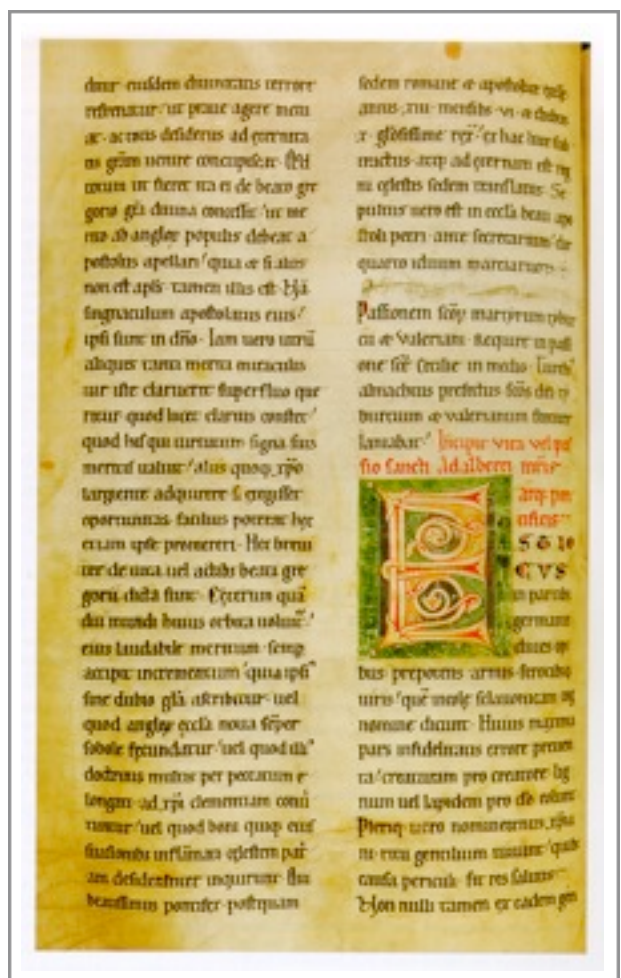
dinur· eiusdem diuinitatis terrore refrenatur· ut penite agere mentur· ac rectis desideriis ad eterna munera gaudiorum uenire concupiscat· Ubi uerum ut fieret ita et de beato gregorio gratia diuina concessit· ut merito ab anglorum populis debeat apostolus appellari· quia et si aliis non est apostolus· tamen illis est. Nam signaculum apostolatus eius ipsi sunt in domino· Iam uero utrum aliqua tanta merita miraculis uir iste claruerit superfluo querritur· quod lucet clarius constet· quod hec que uirtutum signa sunt meritis ualuit· aliis quoque ipso largiente adquirere si congrue opportunitas factus poterat· hec etiam ipse promereri· Hec breuiter de uita uel actibus beati gregorii dicta sunt· Ceterum quam diu mundi huius orbita uoluitur· eius laudabile meritum· semper accipit incrementum· quia ipsi sine dubio gloria attribuitur· uel quod anglorum ecclesia noua semper sobole fecundatur· uel quod illius doctrinis multis per penitentiam etiam longum ad christi clementiam conuertuntur· uel quod bona quoque eius studiis inflammata celestem patriam desiderantes ingrediuntur. Hic beatissimus pontifex· postquam

sedem romane et apostolice sedis annis .xiii. mensibus .vi. et diebus .x. gloriosissime rexit· et hac luce subtractus· atque ad eternam est regni celestis sedem translatus. Sepultus uero est in ecclesia beati apostoli petri· ante secretarium· die quarto iduum marciarum ·

Passionem sanctorum martyrum tyburcii et Valeriani. Require in passione sancte Cecilie in medio· Ibi est almachius prefectus sanctos dei tyburcium et valerianum fecit laniabat· Incipit vita uel passio sancti Adalberti martyris· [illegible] archiepiscopi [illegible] SANCTUS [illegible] in partibus germanie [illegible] dines opibus prepotens· armis ferocibus uiris· quem mosse sclauonicam uo nomine dicunt· Huius maxima pars infidelitatis errore premitur· creaturam pro creatore lignum uel lapidem pro deo colunt. Plerique uero nominetenus christiani ritu gentilium uiuunt· quae causa periculi· sit res saluti· Non nulli tamen ex eadem gen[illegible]